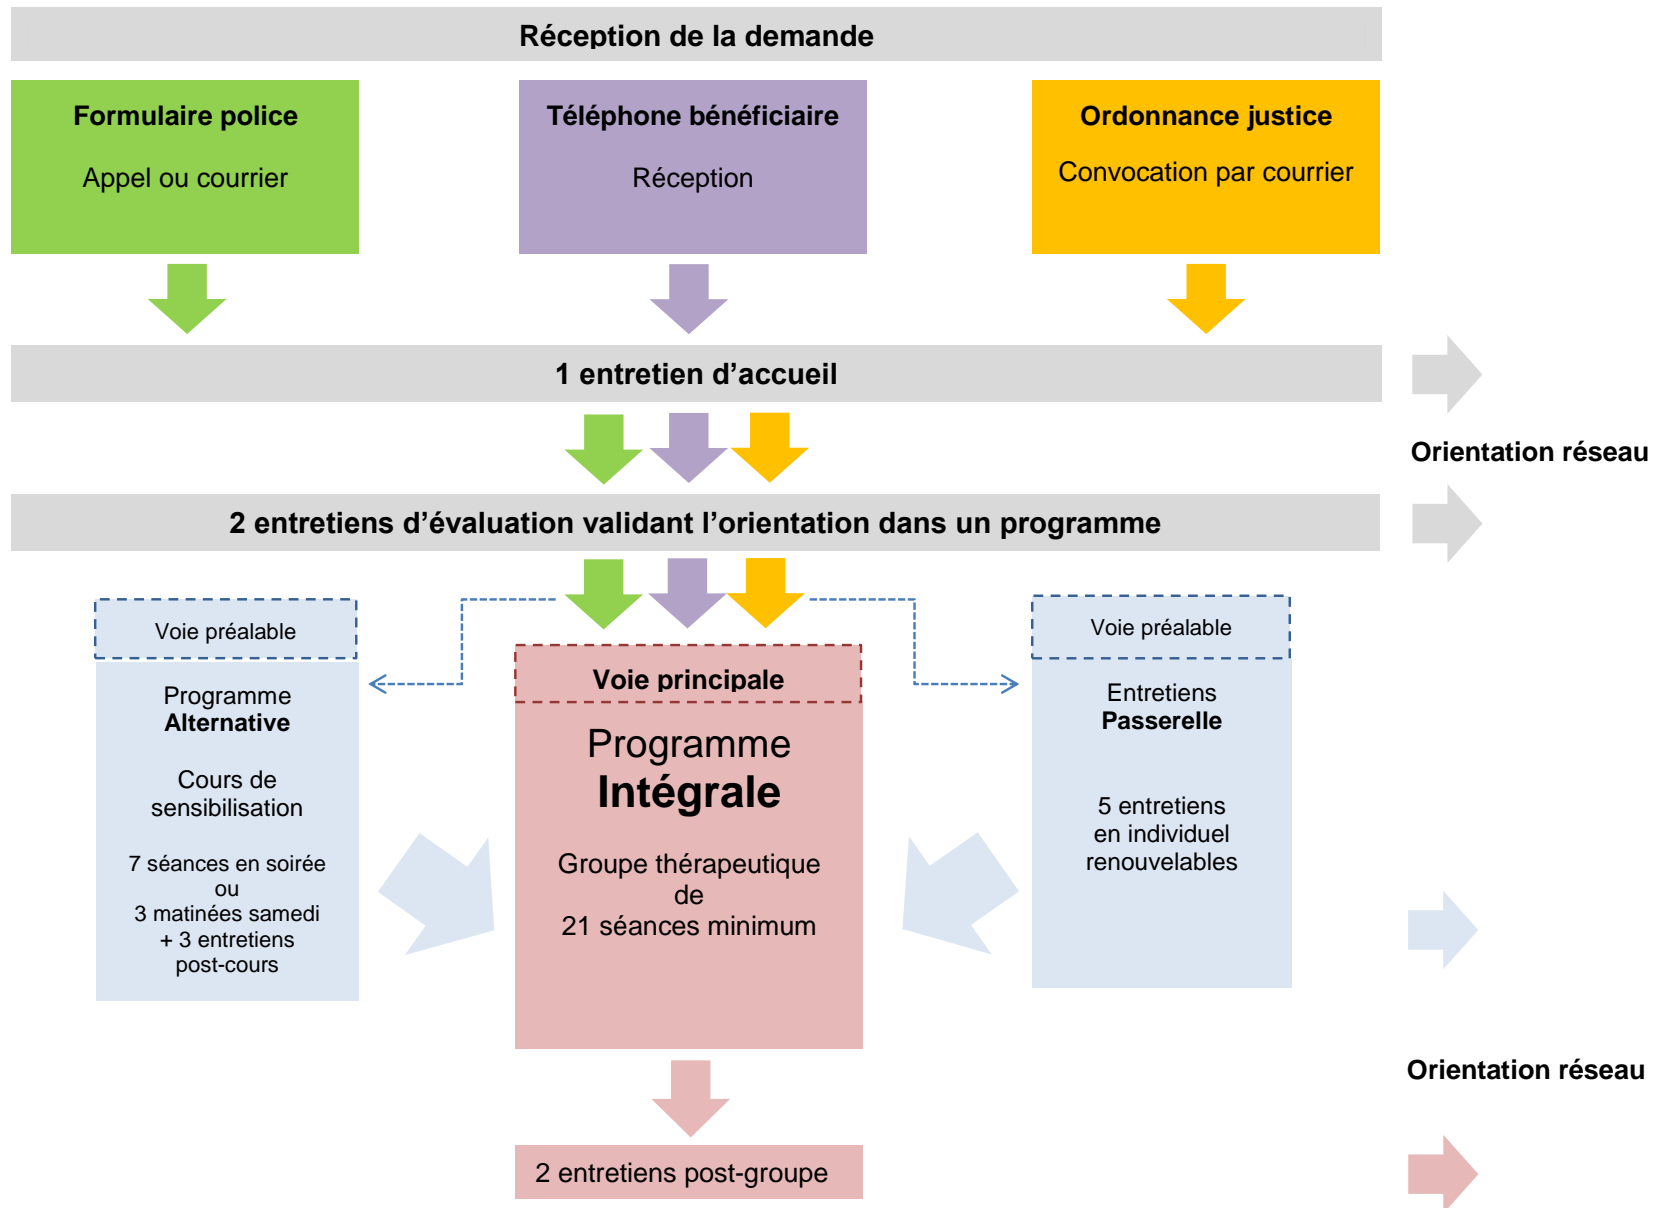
Réception de la demande

Formulaire police

Appel ou courrier

Téléphone bénéficiaire

Réception

Ordonnance justice

Convocation par courrier

1 entretien d’accueil

Orientation réseau

2 entretiens d’évaluation validant l’orientation dans un programme

Voie préalable

Programme
Alternative

Cours de sensibilisation

7 séances en soirée
ou
3 matinées samedi
+ 3 entretiens
post-cours

Voie principale

Programme
Intégrale

Groupe thérapeutique
de
21 séances minimum

Voie préalable

Entretiens
Passerelle

5 entretiens
en individuel
renouvelables

Orientation réseau

2 entretiens post-groupe